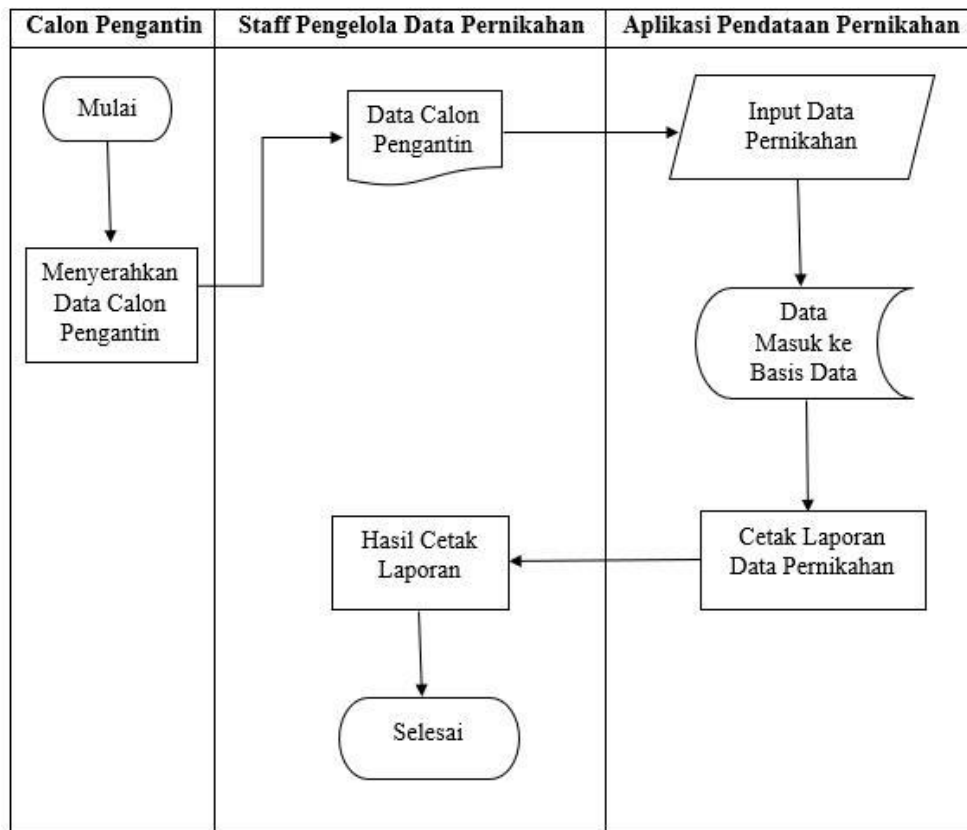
Calon Pengantin

Staff Pengelola Data Pernikahan

Aplikasi Pendataan Pernikahan

Mulai

Menyerahkan Data Calon Pengantin

Data Calon Pengantin

Input Data Pernikahan

Data Masuk ke Basis Data

Cetak Laporan Data Pernikahan

Hasil Cetak Laporan

Selesai